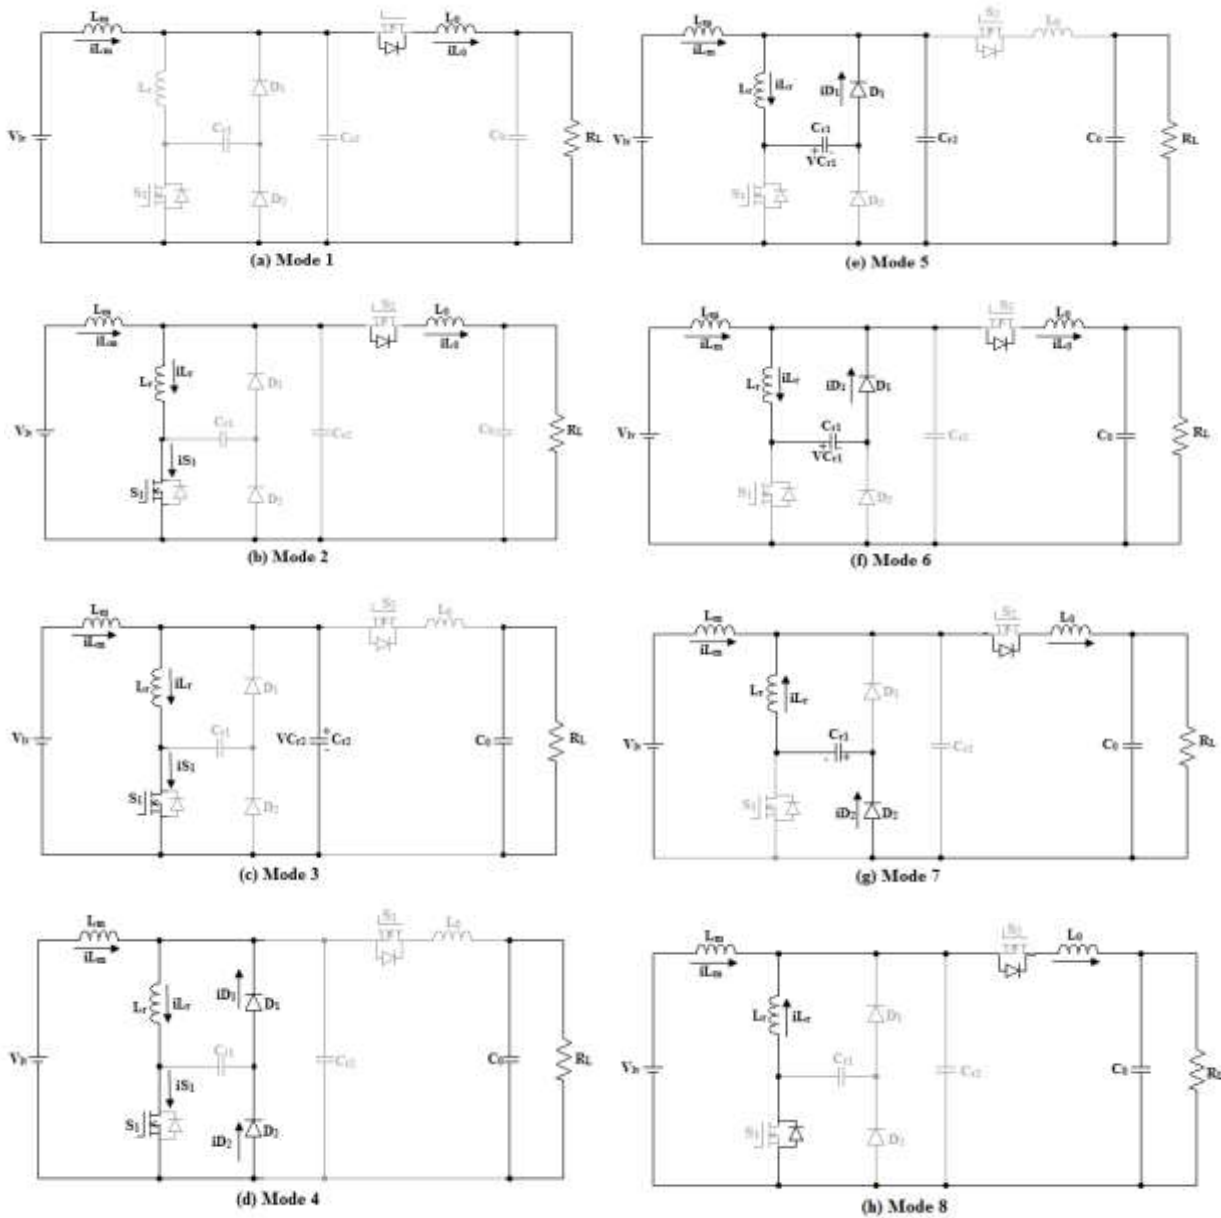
Lm
iLm
Lo
iLo
Lr
D1
Cr1
Vin
Cr2
Co
RL
S1
D2
(a) Mode 1

Lm
iLm
S2
Lo
Lr
iLr
iD1
D1
Cr1
VCr1
Vin
Cr2
Co
RL
S1
D2
(e) Mode 5

Lm
iLm
S2
Lo
iLo
Lr
iLr
D1
Cr1
Vin
Cr2
Co
RL
iS1
S1
D2
(b) Mode 2

Lm
iLm
S2
Lo
iLo
Lr
iLr
iD1
D1
Cr1
VCr1
Vin
Cr2
Co
RL
S1
D2
(f) Mode 6

Lm
iLm
S2
Lo
Lr
iLr
D1
Cr1
Vin
VCr2
Cr2
Co
RL
iS1
S1
D2
(c) Mode 3

Lm
iLm
S2
Lo
Lr
iLr
D1
Cr1
Vin
Cr2
Co
RL
S1
iD2
D2
(g) Mode 7

Lm
iLm
S2
Lo
Lr
iLr
iD1
D1
Cr1
Vin
Cr2
Co
RL
iS1
S1
iD2
D2
(d) Mode 4

Lm
iLm
S2
Lo
Lr
iLr
D1
Cr1
Vin
Cr2
Co
RL
S1
D2
(h) Mode 8